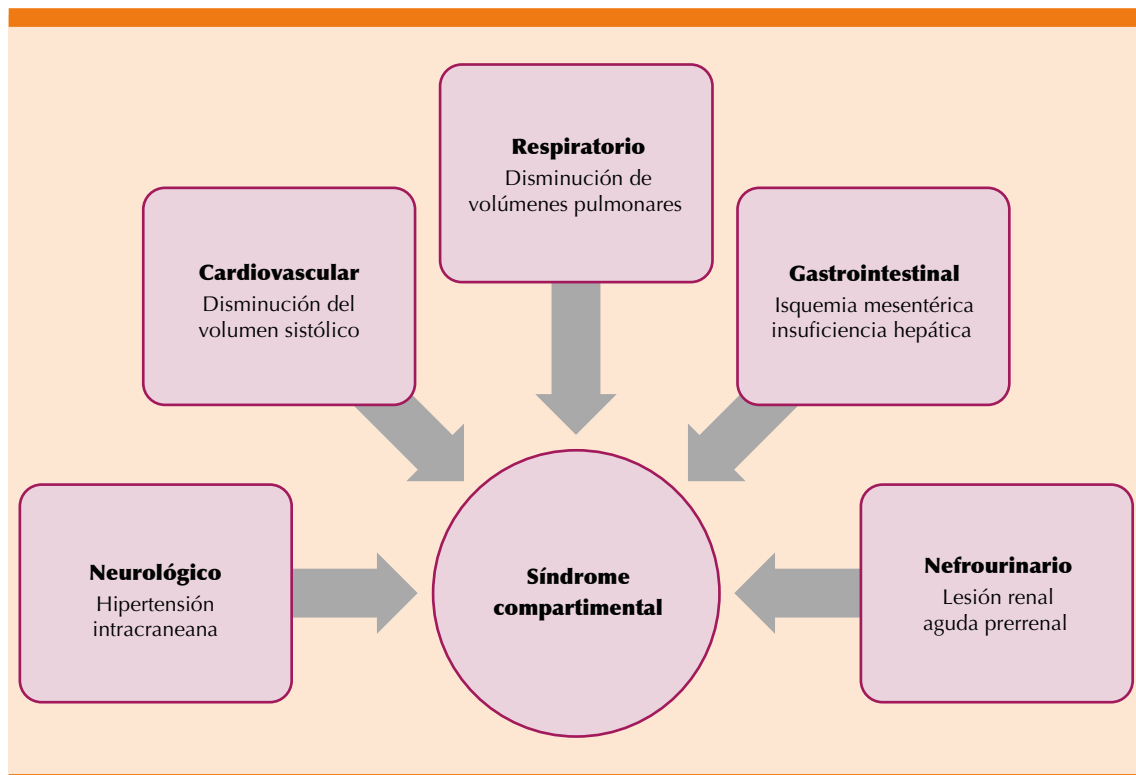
Respiratorio
Disminución de volúmenes pulmonares

Cardiovascular
Disminución del volumen sistólico

Gastrointestinal
Isquemia mesentérica insuficiencia hepática

Neurológico
Hipertensión intracraneana

Síndrome compartimental

Nefrourinario
Lesión renal aguda prerrenal